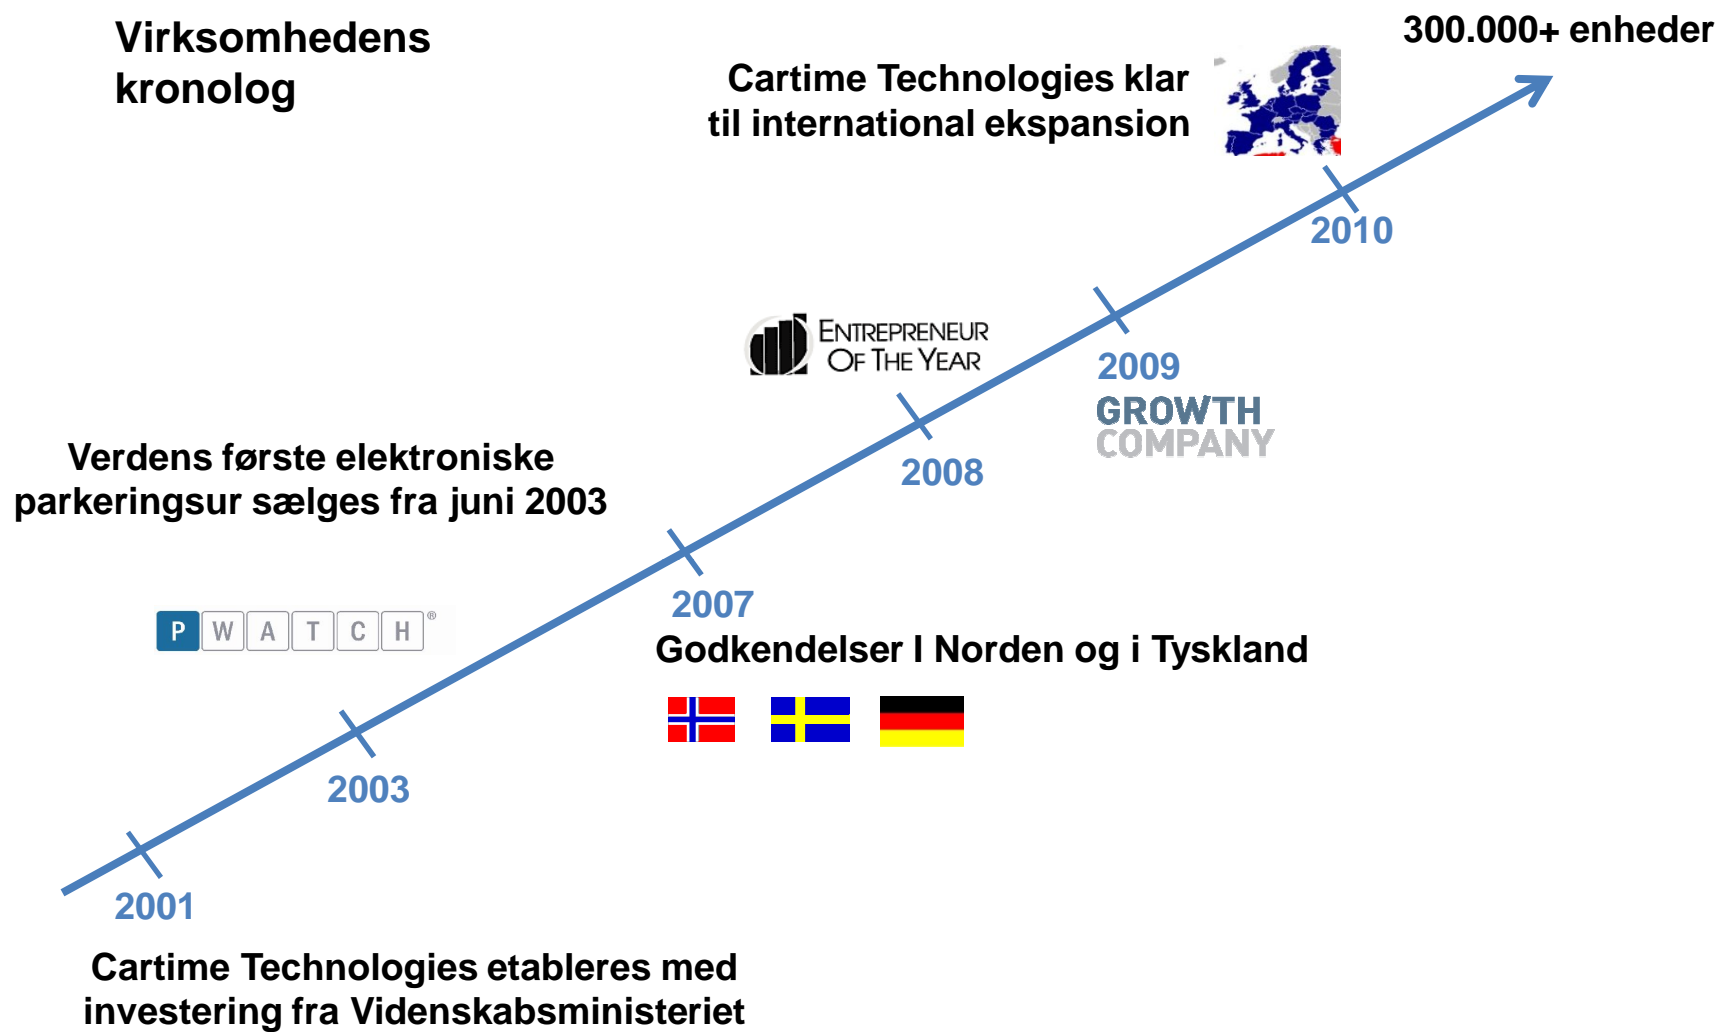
Virksomhedens kronolog

300.000+ enheder

Cartime Technologies klar til international ekspansion

2010

ENTREPRENEUR OF THE YEAR

2009

GROWTH COMPANY

2008

Verdens første elektroniske parkeringsur sælges fra juni 2003

2007

P W A T C H ®

Godkendelser I Norden og i Tyskland

2003

2001

Cartime Technologies etableres med investering fra Videnskabsministeriet